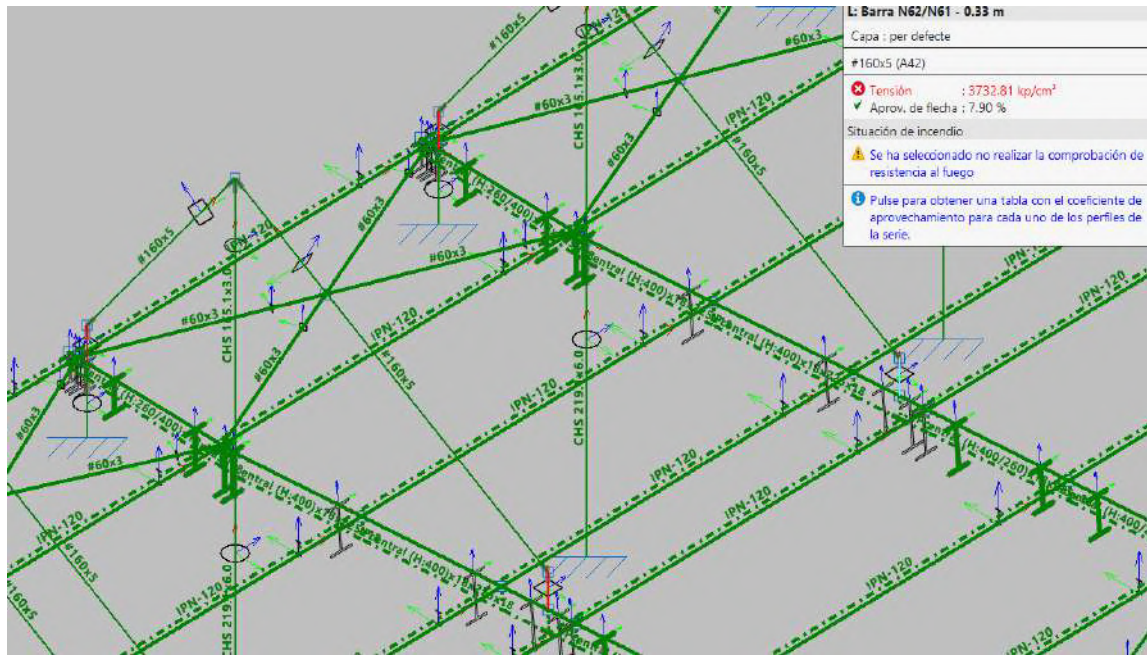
L: Barra N62/N61 - 0.33 m

Capa : per defecte

#160x5 (A42)

Tensión : 3732.81 kp/cm²
Aprov. de flecha : 7.90 %

Situación de incendio

Se ha seleccionado no realizar la comprobación de resistencia al fuego

Pulse para obtener una tabla con el coeficiente de aprovechamiento para cada uno de los perfiles de la serie.

#160x5
#60x3
CHS 115.1x3.0
#60x3
#160x5
IPN-120
#160x5
IPN-120
#60x3
#60x3
IPN-120
Central (H:260/400)
#60x3
#60x3
#160x5
IPN-120
CHS 115.1x3.0
#60x3
IPN-120
Central (H:400)x7
Central (H:400)x18
#60x3
#160x5
CHS 219.1x6.0
Central (H:260/400)
#60x3
IPN-120
Central (H:400/260)
IPN-120
IPN-120
Central (H:400)x7
Central (H:400)x18
IPN-120
#160x5
IPN-120
#160x5
CHS 219.1x6.0
IPN-120
Central (H:400/
IPN-120
IPN-120
IPN-120